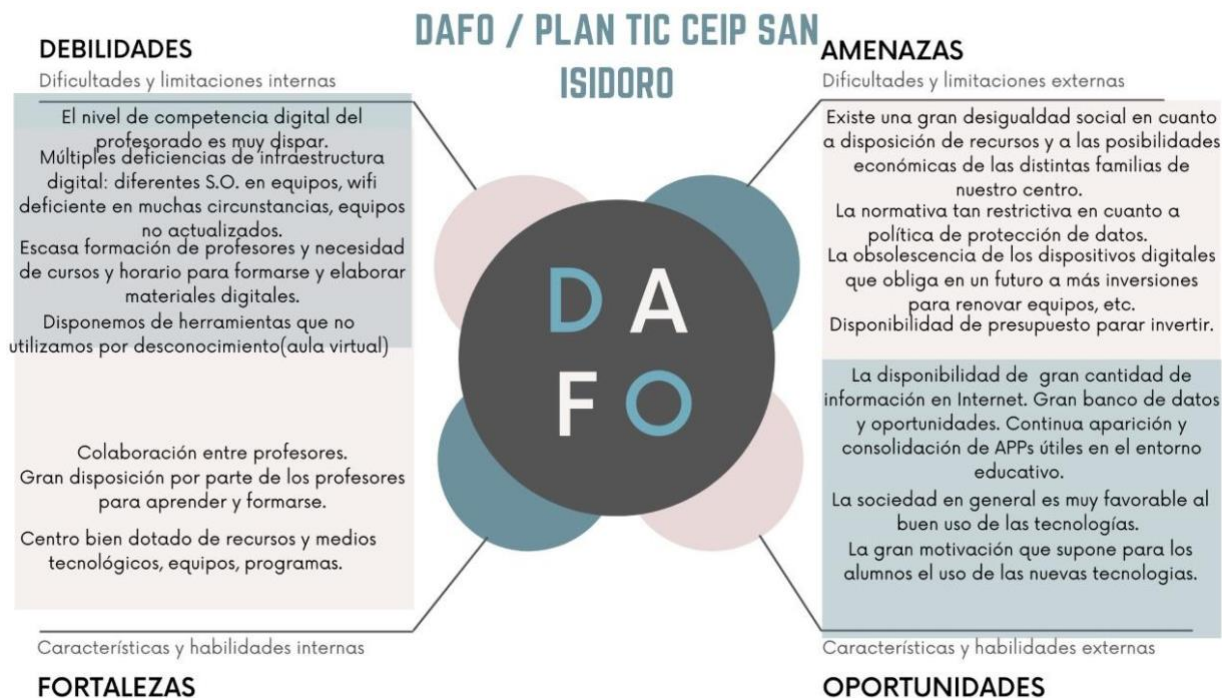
DAFO / PLAN TIC CEIP SAN ISIDORO

DEBILIDADES
Dificultades y limitaciones internas

El nivel de competencia digital del profesorado es muy dispar.
Múltiples deficiencias de infraestructura digital: diferentes S.O. en equipos, wifi deficiente en muchas circunstancias, equipos no actualizados.
Escasa formación de profesores y necesidad de cursos y horario para formarse y elaborar materiales digitales.
Disponemos de herramientas que no utilizamos por desconocimiento(aula virtual)

AMENAZAS
Dificultades y limitaciones externas

Existe una gran desigualdad social en cuanto a disposición de recursos y a las posibilidades económicas de las distintas familias de nuestro centro.
La normativa tan restrictiva en cuanto a política de protección de datos.
La obsolescencia de los dispositivos digitales que obliga en un futuro a más inversiones para renovar equipos, etc.
Disponibilidad de presupuesto parar invertir.

D A
F O

Colaboración entre profesores.
Gran disposición por parte de los profesores para aprender y formarse.
Centro bien dotado de recursos y medios tecnológicos, equipos, programas.

Características y habilidades internas
FORTALEZAS

La disponibilidad de gran cantidad de información en Internet. Gran banco de datos y oportunidades. Continua aparición y consolidación de APPs útiles en el entorno educativo.
La sociedad en general es muy favorable al buen uso de las tecnologías.
La gran motivación que supone para los alumnos el uso de las nuevas tecnologias.

Características y habilidades externas
OPORTUNIDADES